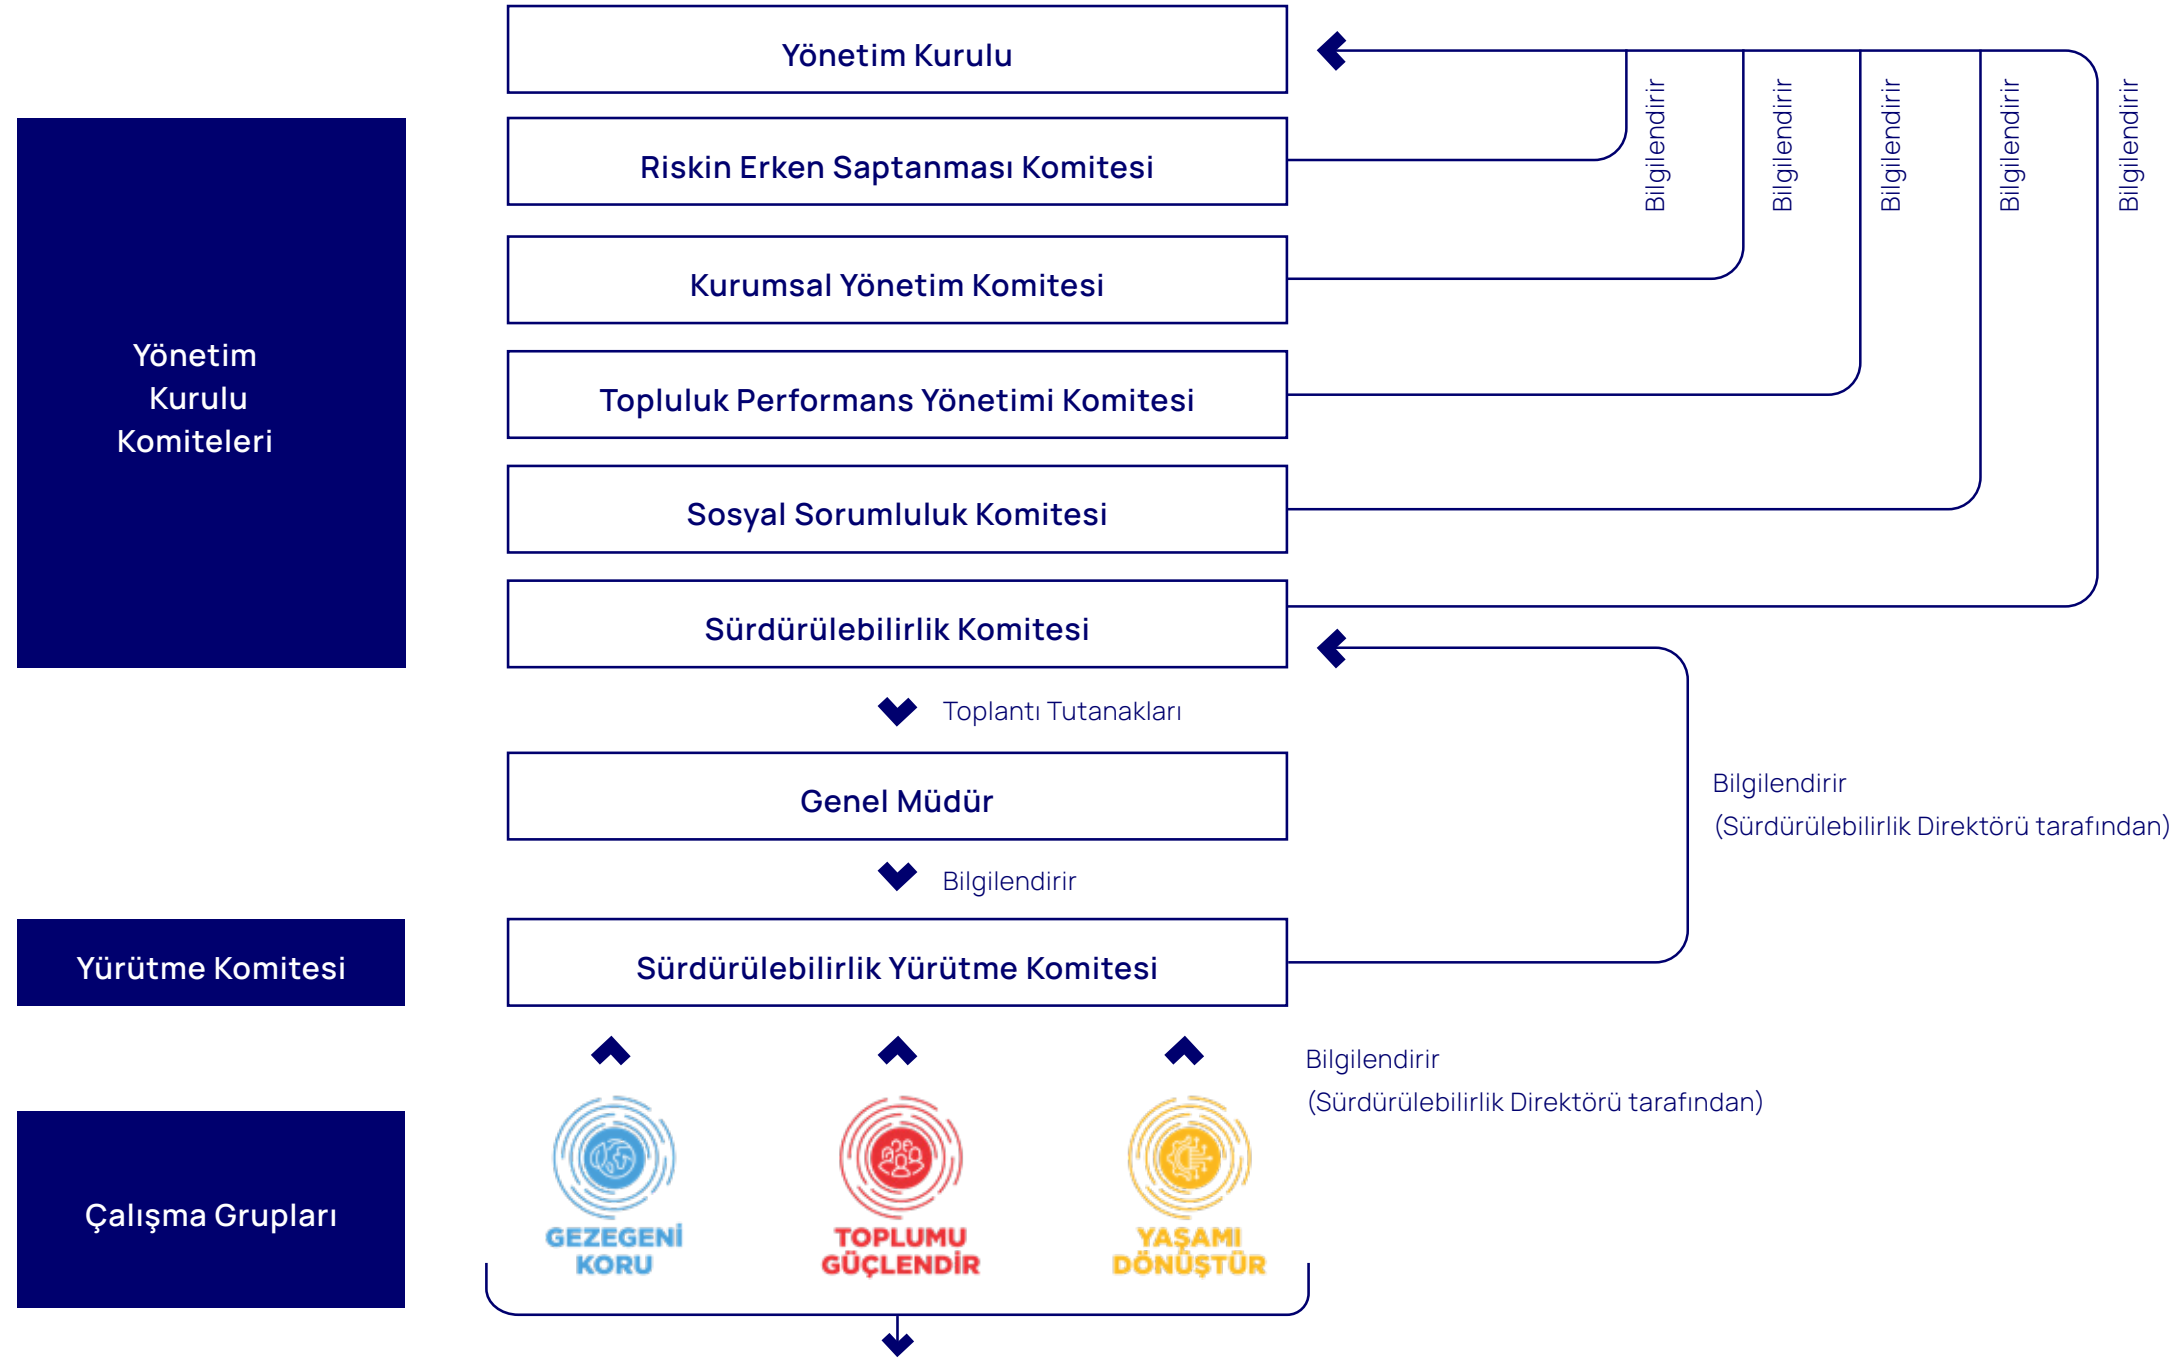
Yönetim Kurulu Komiteleri

Yönetim Kurulu

Riskin Erken Saptanması Komitesi

Kurumsal Yönetim Komitesi

Topluluk Performans Yönetimi Komitesi

Sosyal Sorumluluk Komitesi

Sürdürülebilirlik Komitesi

Bilgilendirir

Bilgilendirir

Bilgilendirir

Bilgilendirir

Bilgilendirir

Toplantı Tutanakları

Genel Müdür

Bilgilendirir

Bilgilendirir
(Sürdürülebilirlik Direktörü tarafından)

Yürütme Komitesi

Sürdürülebilirlik Yürütme Komitesi

Bilgilendirir
(Sürdürülebilirlik Direktörü tarafından)

Çalışma Grupları

GEZEGENİ KORU

TOPLUMU GÜÇLENDİR

YAŞAMI DÖNÜŞTÜR